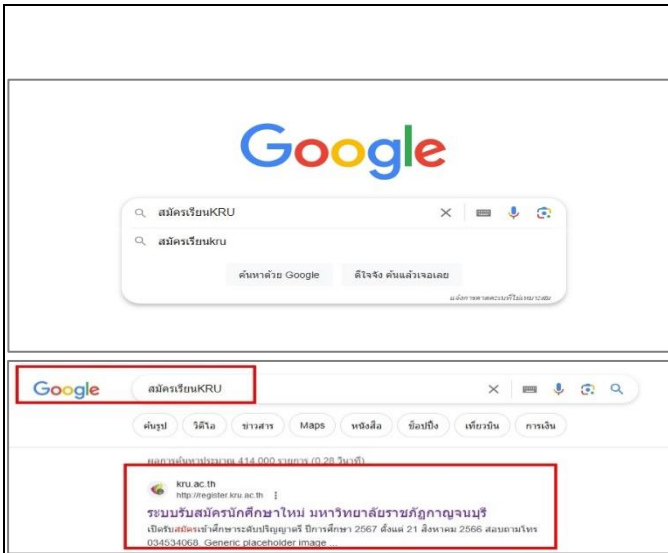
Google

สมัครเรียนKRU

สมัครเรียนkru

ค้นหาด้วย Google

ดีใจจัง ค้นแล้วเจอเลย

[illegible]

Google

สมัครเรียนKRU

ค้นรูป

วิดีโอ

ข่าวสาร

Maps

หนังสือ

ช็อปปิ้ง

เที่ยวบิน

การเงิน

ผลการค้นหาประมาณ 414,000 รายการ (0.28 วินาที)

kru.ac.th
http://register.kru.ac.th

ระบบรับสมัครนักศึกษาใหม่ มหาวิทยาลัยราชภัฏกาญจนบุรี

เปิดรับสมัครเข้าศึกษาระดับปริญญาตรี ปีการศึกษา 2567 ตั้งแต่ 21 สิงหาคม 2566 สอบถามโทร 034534068. Generic placeholder image ...